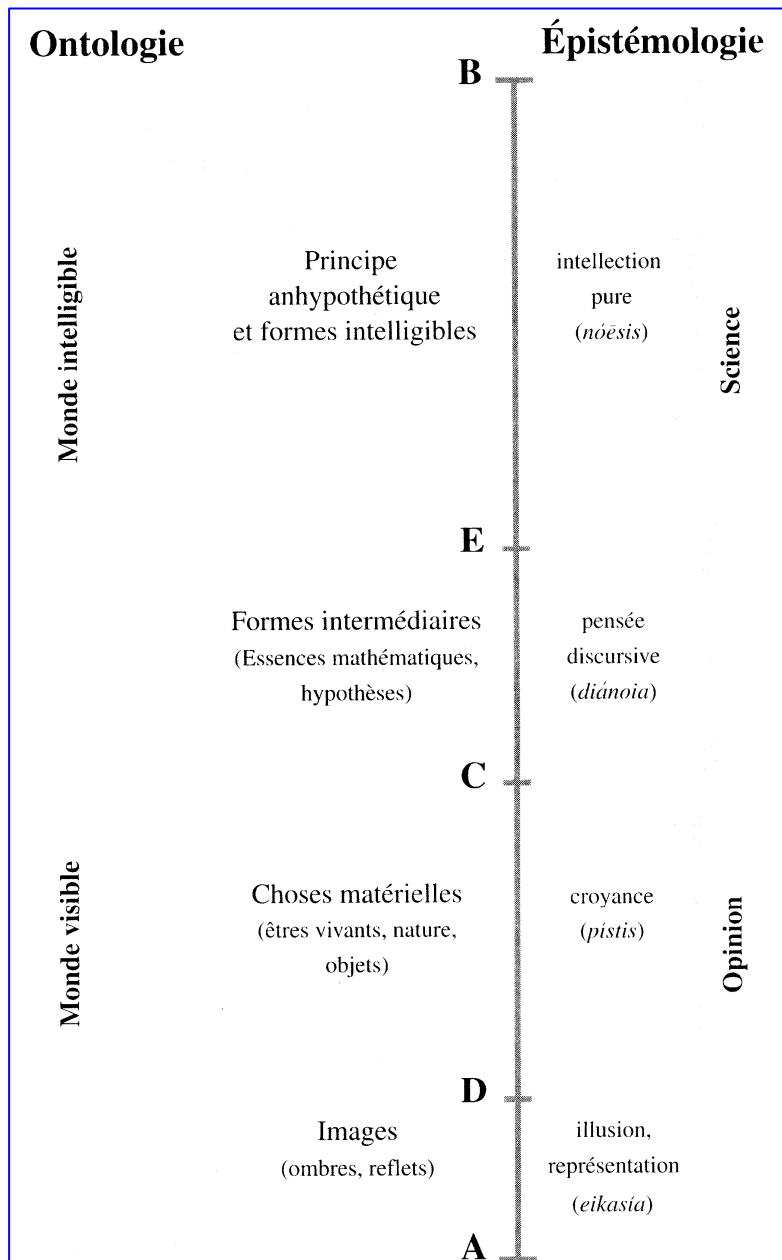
Ontologie

Épistémologie

B

Monde intelligible

Principe anhypothétique et formes intelligibles

intellection pure (*nóēsis*)

Science

E

Formes intermédiaires (Essences mathématiques, hypothèses)

pensée discursive (*diánoia*)

C

Monde visible

Choses matérielles (êtres vivants, nature, objets)

croyance (*pístis*)

Opinion

D

Images (ombres, reflets)

illusion, représentation (*eikasía*)

A